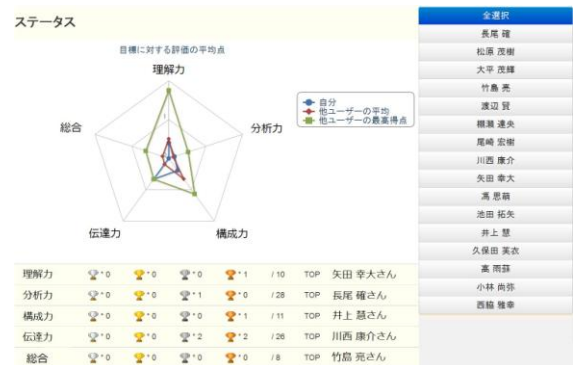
ステータス

目標に対する評価の平均点

理解力
分析力
構成力
伝達力
総合

自分
他ユーザーの平均
他ユーザーの最高得点

| 理解力 | 0 | 0 | 0 | 1 | / 10 | TOP | 矢田 幸大さん |
|---|---|---|---|---|---|---|---|
| 分析力 | 0 | 0 | 1 | 0 | / 28 | TOP | 長尾 確さん |
| 構成力 | 0 | 0 | 0 | 1 | / 11 | TOP | 井上 慧さん |
| 伝達力 | 0 | 0 | 2 | 2 | / 26 | TOP | 川西 康介さん |
| 総合 | 0 | 0 | 0 | 0 | / 8 | TOP | 竹島 亮さん |

全選択
長尾 確
松原 茂樹
大平 茂輝
竹島 亮
渡辺 賢
棚瀬 達央
尾崎 宏樹
川西 康介
矢田 幸大
馮 思萌
池田 拓矢
井上 慧
久保田 英衣
高 雨舔
小林 尚弥
西脇 雅幸